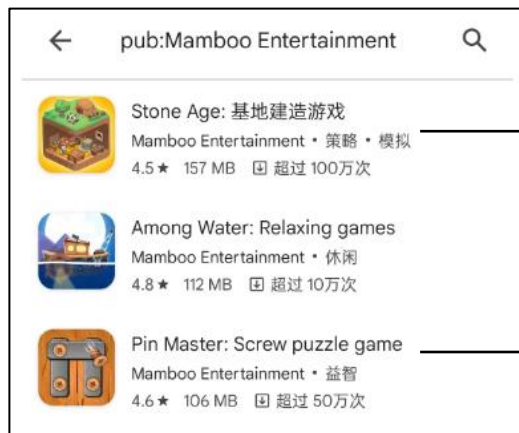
pub:Mamboo Entertainment

Stone Age: 基地建造游戏
Mamboo Entertainment • 策略 • 模拟
4.5★ 157 MB 超过 100万次

Among Water: Relaxing games
Mamboo Entertainment • 休闲
4.8★ 112 MB 超过 10万次

Pin Master: Screw puzzle game
Mamboo Entertainment • 益智
4.6★ 106 MB 超过 50万次